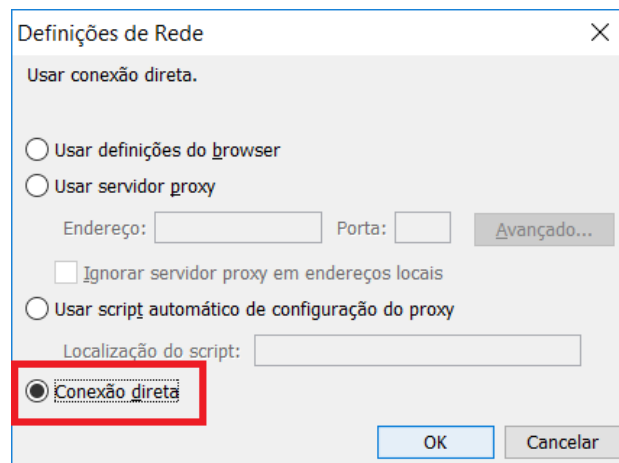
Definições de Rede

Usar conexão direta.

Usar definições do browser
Usar servidor proxy
Endereço:
Porta:
Avançado...
Ignorar servidor proxy em endereços locais
Usar script automático de configuração do proxy
Localização do script:
Conexão direta

OK
Cancelar